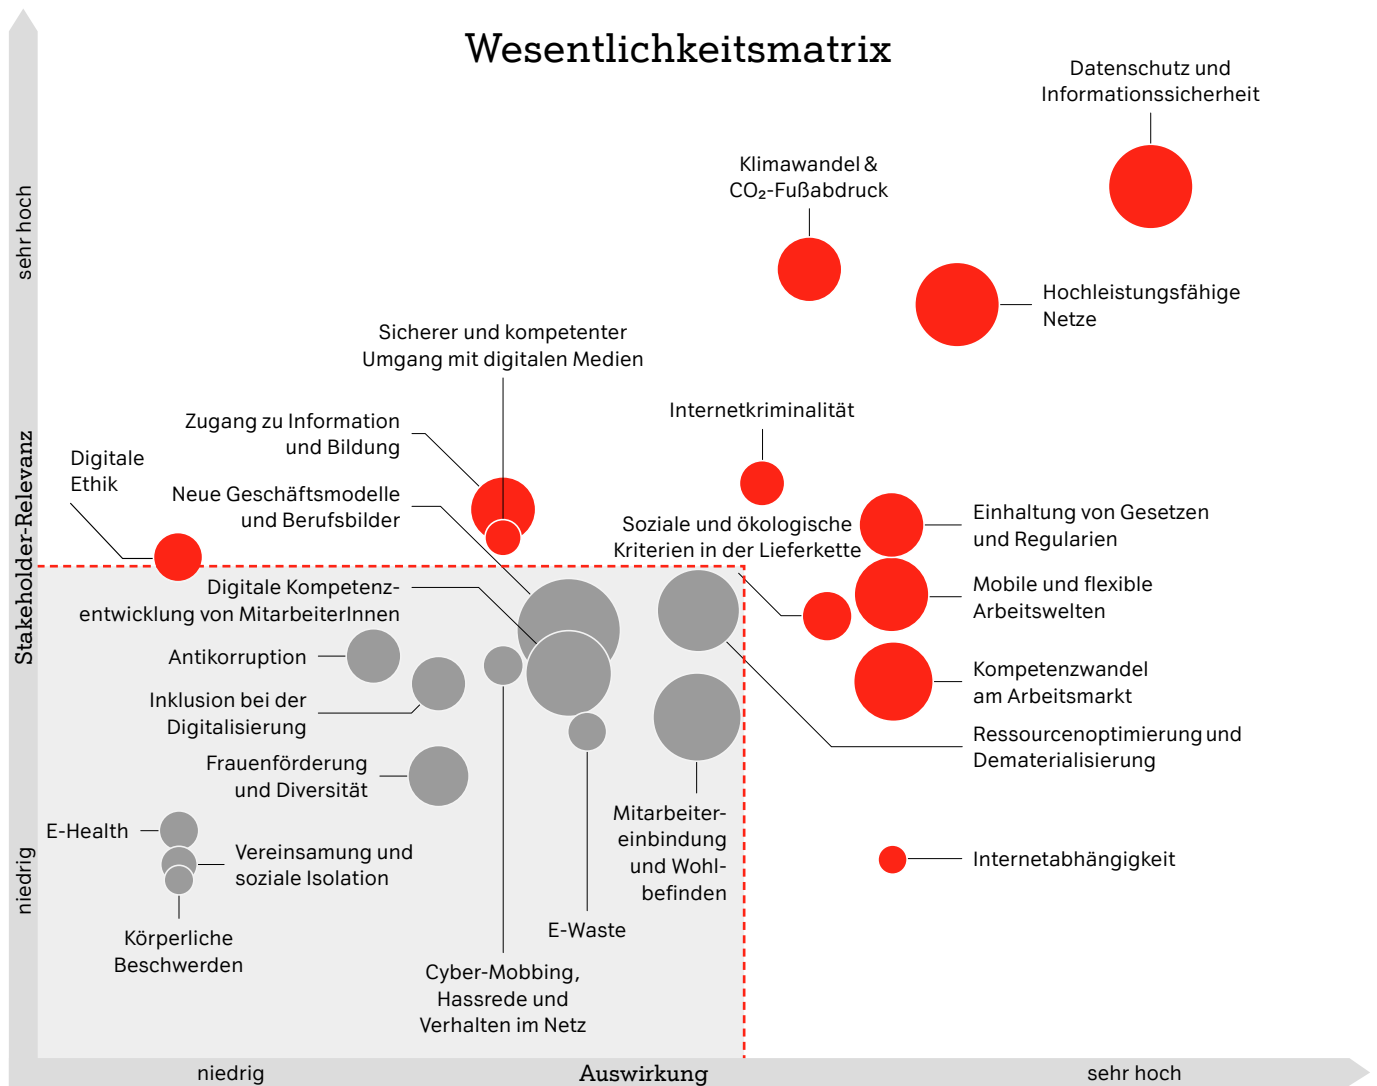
Wesentlichkeitsmatrix

Datenschutz und Informationssicherheit

Klimawandel & $CO_2$-Fußabdruck

Hochleistungsfähige Netze

Sicherer und kompetenter Umgang mit digitalen Medien

Internetkriminalität

Zugang zu Information und Bildung

Digitale Ethik

Neue Geschäftsmodelle und Berufsbilder

Soziale und ökologische Kriterien in der Lieferkette

Einhaltung von Gesetzen und Regularien

Mobile und flexible Arbeitswelten

Digitale Kompetenzentwicklung von MitarbeiterInnen

Antikorruption

Kompetenzwandel am Arbeitsmarkt

Inklusion bei der Digitalisierung

Ressourcenoptimierung und Dematerialisierung

Frauenförderung und Diversität

Mitarbeitereinbindung und Wohlbefinden

E-Health

Vereinsamung und soziale Isolation

Internetabhängigkeit

Körperliche Beschwerden

E-Waste

Cyber-Mobbing, Hassrede und Verhalten im Netz

sehr hoch

Stakeholder-Relevanz

niedrig

niedrig

Auswirkung

sehr hoch